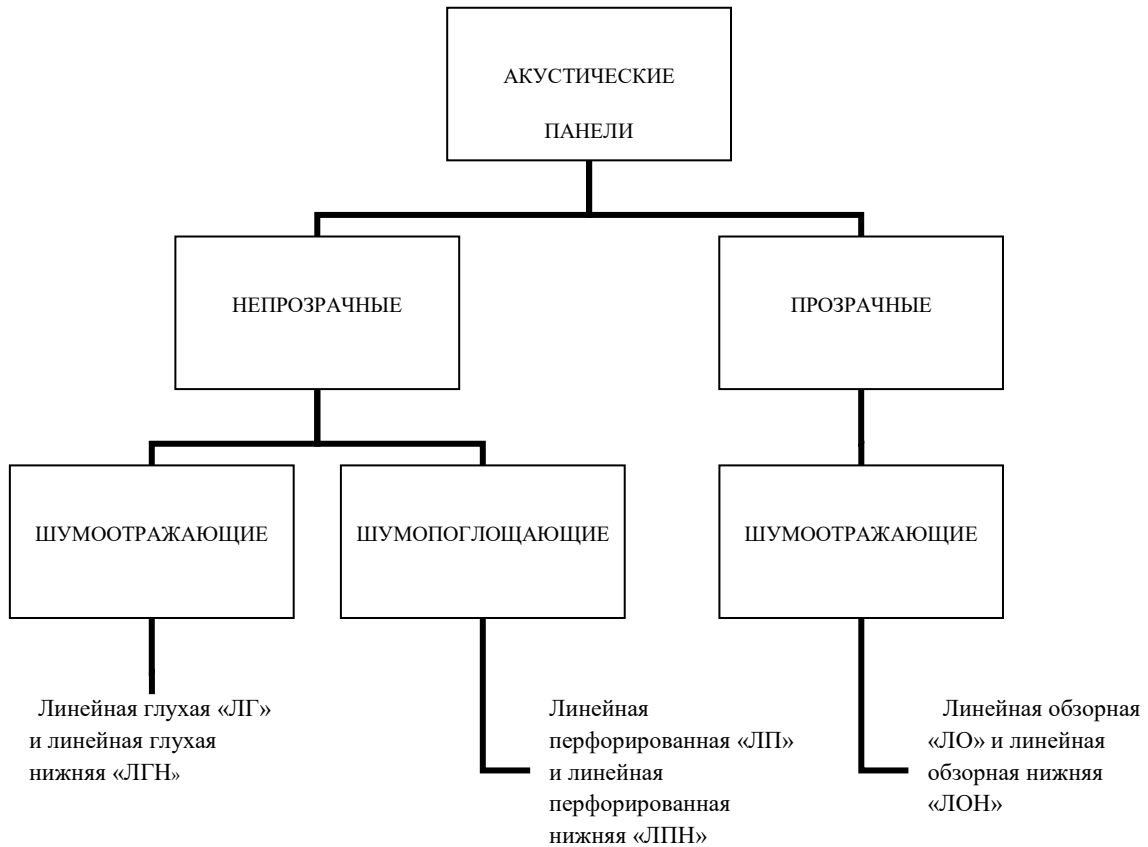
АКУСТИЧЕСКИЕ ПАНЕЛИ

НЕПРОЗРАЧНЫЕ

ПРОЗРАЧНЫЕ

ШУМООТРАЖАЮЩИЕ

ШУМОПОГЛОЩАЮЩИЕ

ШУМООТРАЖАЮЩИЕ

Линейная глухая «ЛГ» и линейная глухая нижняя «ЛГН»

Линейная перфорированная «ЛП» и линейная перфорированная нижняя «ЛПН»

Линейная обзорная «ЛО» и линейная обзорная нижняя «ЛОН»